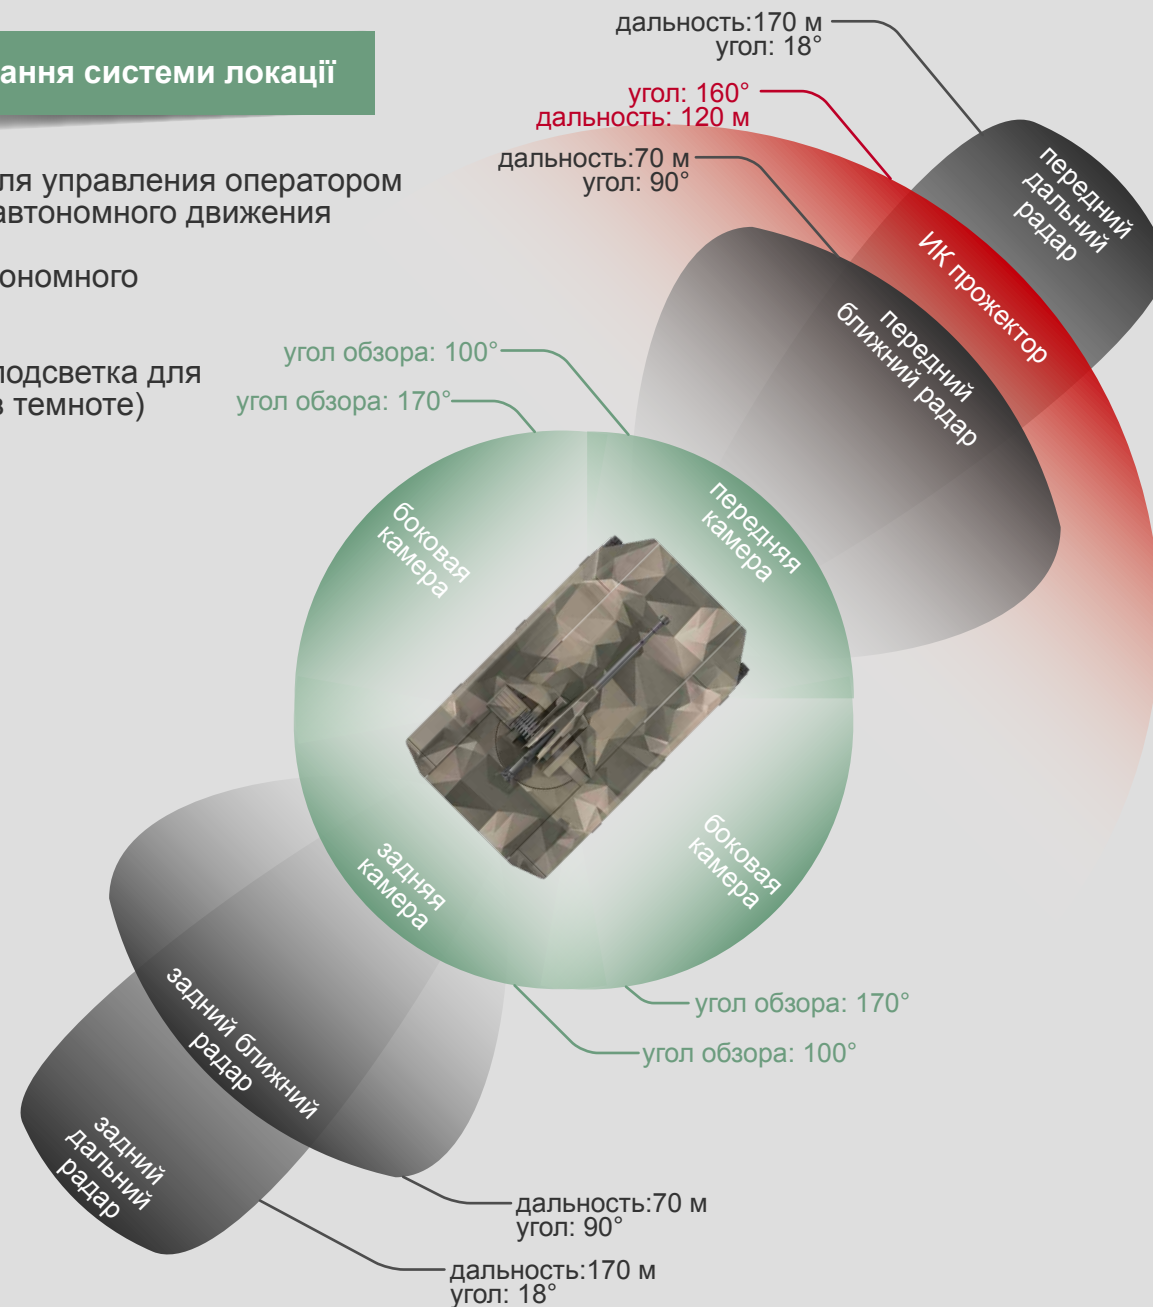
ання системи локації

ля управления оператором
автономного движения

ономного

подсветка для
з темноте)

дальность:170 м
угол: 18°

угол: 160°
дальность: 120 м

дальность:70 м
угол: 90°

передний
дальний
радар

ИК прожектор

передний
ближний радар

угол обзора: 100°
угол обзора: 170°

боковая
камера

передняя
камера

задняя
камера

боковая
камера

угол обзора: 170°
угол обзора: 100°

задний ближний
радар

задний
дальний
радар

дальность:70 м
угол: 90°

дальность:170 м
угол: 18°